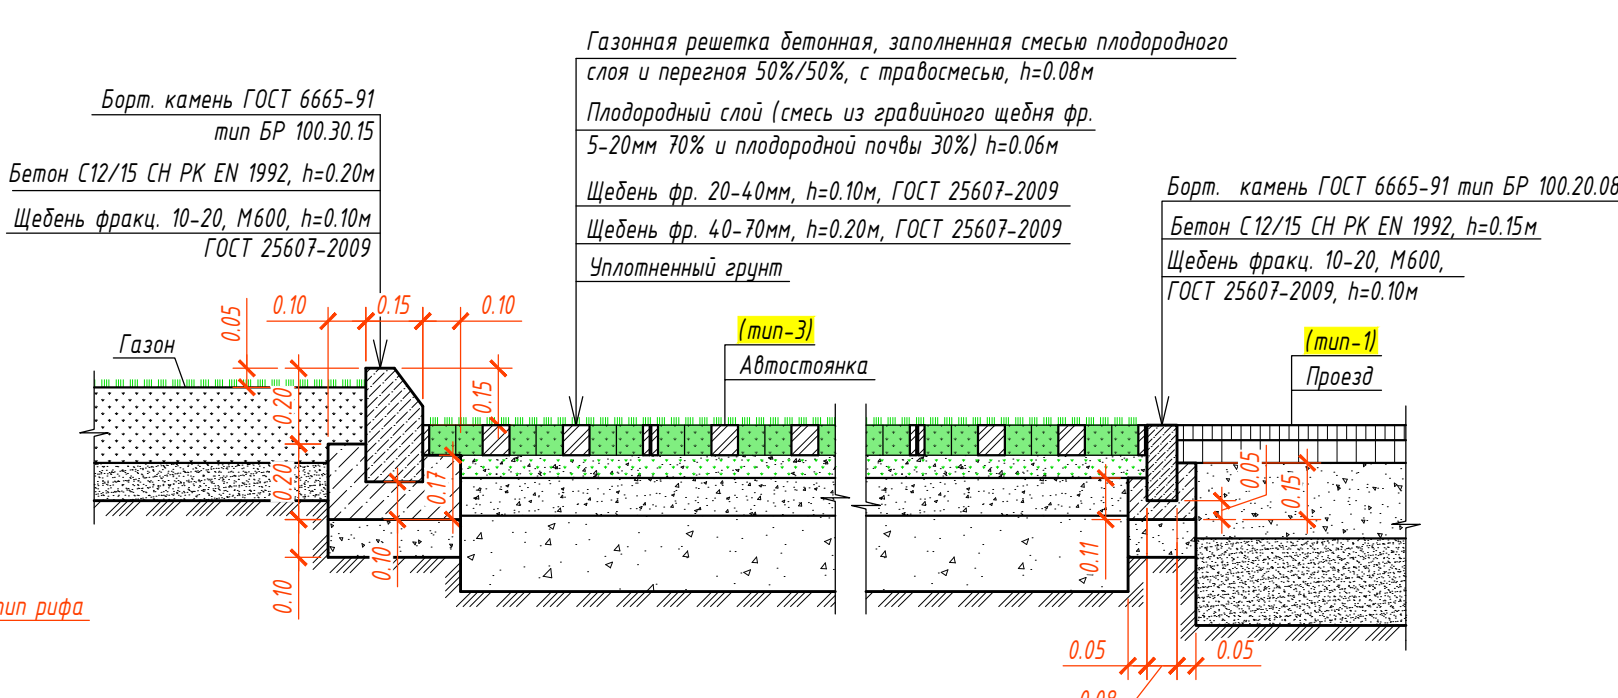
Газонная решетка бетонная, заполненная смесью плодородного слоя и перегноя 50%/50%, с травосмесью, h=0.08м

Плодородный слой (смесь из гравийного щебня фр. 5-20мм 70% и плодородной почвы 30%) h=0.06м

Щебень фр. 20-40мм, h=0.10м, ГОСТ 25607-2009

Щебень фр. 40-70мм, h=0.20м, ГОСТ 25607-2009

Уплотненный грунт

Борт. камень ГОСТ 6665-91 тип БР 100.30.15

Бетон С12/15 СН РК EN 1992, h=0.20м

Щебень фракц. 10-20, М600, h=0.10м ГОСТ 25607-2009

Борт. камень ГОСТ 6665-91 тип БР 100.20.08

Бетон С12/15 СН РК EN 1992, h=0.15м

Щебень фракц. 10-20, М600, ГОСТ 25607-2009, h=0.10м

(тип-3)
Автостоянка

(тип-1)
Проезд

Газон

0.05
0.10
0.15
0.10
0.15
0.20
0.20
0.17
0.10
0.10
0.11
0.05
0.15
0.05
0.05
0.08

тип рифа